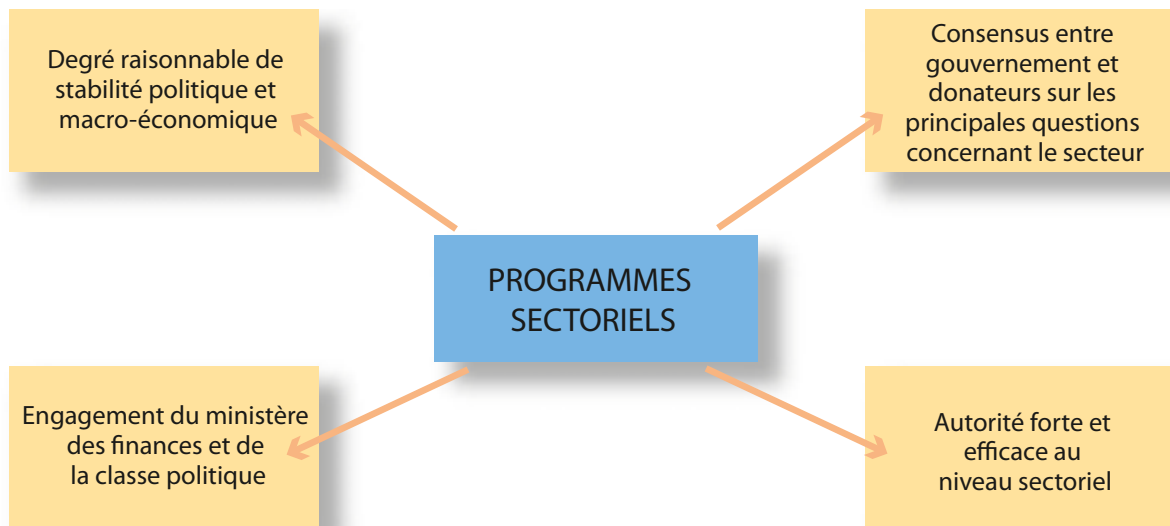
Degré raisonnable de stabilité politique et macro-économique

Consensus entre gouvernement et donateurs sur les principales questions concernant le secteur

PROGRAMMES SECTORIELS

Engagement du ministère des finances et de la classe politique

Autorité forte et efficace au niveau sectoriel